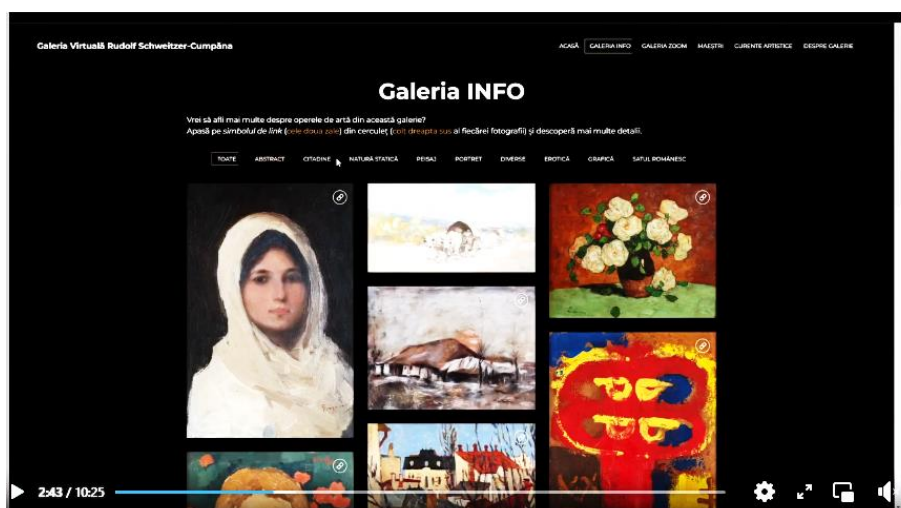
Galeria Virtuală Rudolf Schweitzer-Cumpăna

ACASĂ GALERIA INFO GALERIA ZOOM MAEȘTRI CURENTE ARTISTICE DESPRE GALERIE

Galeria INFO

Vrei să afli mai multe despre operele de artă din această galerie?
Apasă pe simbolul de link (cele două zale) din cerculeț (colț dreapta sus al fiecărei fotografii) și descoperă mai multe detalii.

TOATE ABSTRACT CITADINE NATURĂ STATICĂ PEISAJ PORTRET DIVERSE EROTICĂ GRAFICĂ SATUL ROMÂNESC

2:43 / 10:25